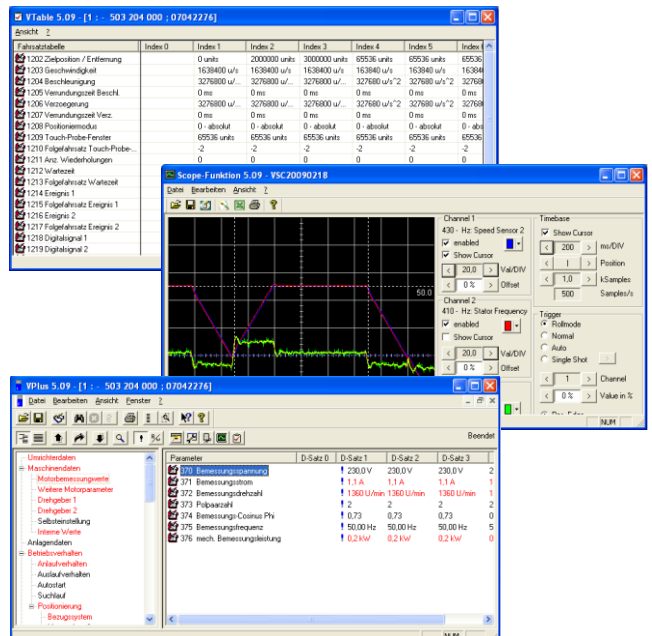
VTable 5.09 - [1 : - 503 204 000 ; 07042276]

Ansicht ?

| Fahrsatztabelle | Index 0 | Index 1 | Index 2 | Index 3 | Index 4 | Index 5 | Index |
|---|---|---|---|---|---|---|---|
| 1202 Zielposition / Entfernung | | 0 units | 2000000 units | 3000000 units | 65536 units | 65536 units | |
| 1203 Geschwindigkeit | | 1638400 u/s | 1638400 u/s | 1638400 u/s | 16384 u/s | 16384 u/s | |
| 1204 Beschleunigung | | 3276800 u/... | 3276800 u/... | 3276800 u/... | 327680 u/s^2 | 327680 u/s^2 | |
| 1205 Verrundungszeit Beschl. | | 0 ms | 0 ms | 0 ms | 0 ms | 0 ms | |
| 1206 Verzoegerung | | 3276800 u/... | 3276800 u/... | 3276800 u/... | 327680 u/s^2 | 327680 u/s^2 | |
| 1207 Verrundungszeit Verz. | | 0 ms | 0 ms | 0 ms | 0 ms | 0 ms | |
| 1208 Positioniermodus | | 0 - absolut | 0 - absolut | 0 - absolut | 0 - absolut | 0 - absolut | |
| 1209 Touch-Probe-Fenster | | 65536 units | 65536 units | 65536 units | 65536 units | 65536 units | |
| 1210 Folgefahrsatz Touch-Probe-... | | -2 | -2 | -2 | -2 | -2 | |
| 1211 Anz. Wiederholungen | | 0 | 0 | 0 | 0 | 0 | |
| 1212 Wartezeit | | | | | | | |
| 1213 Folgefahrsatz Wartezeit | | | | | | | |
| 1214 Ereignis 1 | | | | | | | |
| 1215 Folgefahrsatz Ereignis 1 | | | | | | | |
| 1216 Ereignis 2 | | | | | | | |
| 1217 Folgefahrsatz Ereignis 2 | | | | | | | |
| 1218 Digitalsignal 1 | | | | | | | |
| 1219 Digitalsignal 2 | | | | | | | |

Scope-Funktion 5.09 - VSC20090218

Datei Bearbeiten Ansicht ?

50.0

Channel 1
430 - Hz: Speed Sensor 2
enabled
Show Cursor
20,0 Val/DIV
0 % Offset

Channel 2
410 - Hz: Stator Frequency
enabled
Show Cursor
20,0 Val/DIV
0 % Offset

Timebase
Show Cursor
200 ms/DIV
1 Position
1,0 kSamples
500 Samples/s

Trigger
Rollmode
Normal
Auto
Single Shot
1 Channel
0 % Value in %

NUM

VPlus 5.09 - [1 : - 503 204 000 ; 07042276]

Datei Bearbeiten Ansicht Fenster ?

Beendet

Umrichterdaten
Maschinendaten
Motorbemessungswerte
Weitere Motorparameter
Drehgeber 1
Drehgeber 2
Selbsteinstellung
Interne Werte
Anlagendaten
Betriebsverhalten
Anlaufverhalten
Auslaufverhalten
Autostart
Suchlauf
Positionierung
Bezugsystem

| Parameter | D-Satz 0 | D-Satz 1 | D-Satz 2 | D-Satz 3 |
|---|---|---|---|---|
| 370 Bemessungsspannung | | 230,0 V | 230,0 V | 230,0 V |
| 371 Bemessungsstrom | | 1,1 A | 1,1 A | 1,1 A |
| 372 Bemessungsdrehzahl | | 1360 U/min | 1360 U/min | 1360 U/min |
| 373 Polpaarzahl | | 2 | 2 | 2 |
| 374 Bemessungs-Cosinus Phi | | 0,73 | 0,73 | 0,73 |
| 375 Bemessungsfrequenz | | 50,00 Hz | 50,00 Hz | 50,00 Hz |
| 376 mech. Bemessungsleistung | | 0,2 kW | 0,2 kW | 0,2 kW |

NUM